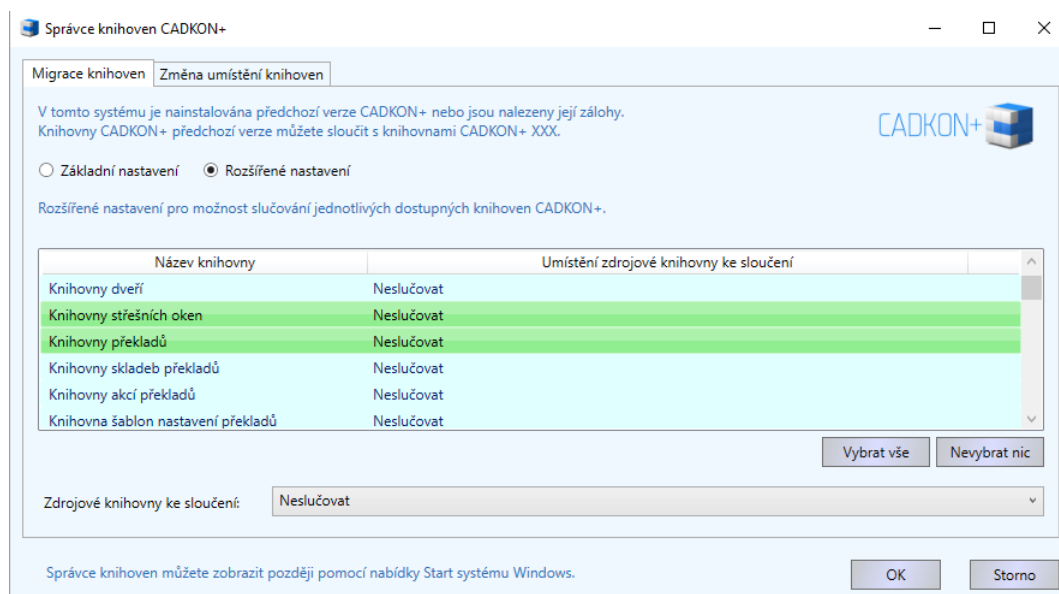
Správce knihoven CADKON+

Migrace knihoven | Změna umístění knihoven

V tomto systému je nainstalována předchozí verze CADKON+ nebo jsou nalezeny její zálohy.
Knihovny CADKON+ předchozí verze můžete sloučit s knihovnami CADKON+ XXX.

CADKON+

Základní nastavení
Rozšířené nastavení

Rozšířené nastavení pro možnost slučování jednotlivých dostupných knihoven CADKON+.

| Název knihovny | Umístění zdrojové knihovny ke sloučení |
|---|---|
| Knihovny dveří | Neslučovat |
| Knihovny střešních oken | Neslučovat |
| Knihovny překladů | Neslučovat |
| Knihovny skladeb překladů | Neslučovat |
| Knihovny akcí překladů | Neslučovat |
| Knihovna šablon nastavení překladů | Neslučovat |

Vybrat vše
Nevybrat nic

Zdrojové knihovny ke sloučení: Neslučovat

Správce knihoven můžete zobrazit později pomocí nabídky Start systému Windows.

OK
Storno